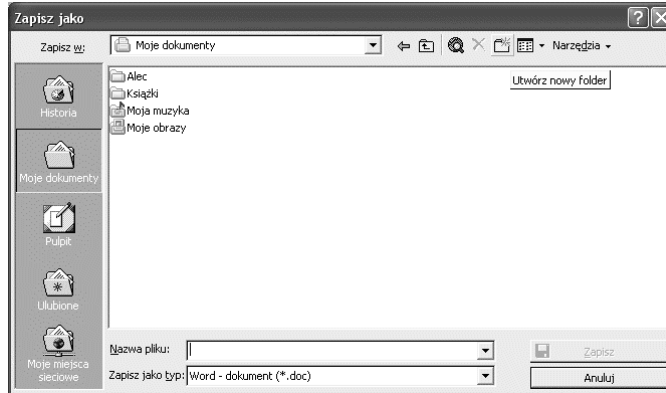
Zapisz jako

Zapisz w: Moje dokumenty

Narzędzia

Utwórz nowy folder

Alec
Książki
Moja muzyka
Moje obrazy

Historia

Moje dokumenty

Pulpit

Ulubione

Moje miejsca sieciowe

Nazwa pliku:

Zapisz jako typ: Word - dokument (*.doc)

Zapisz

Anuluj